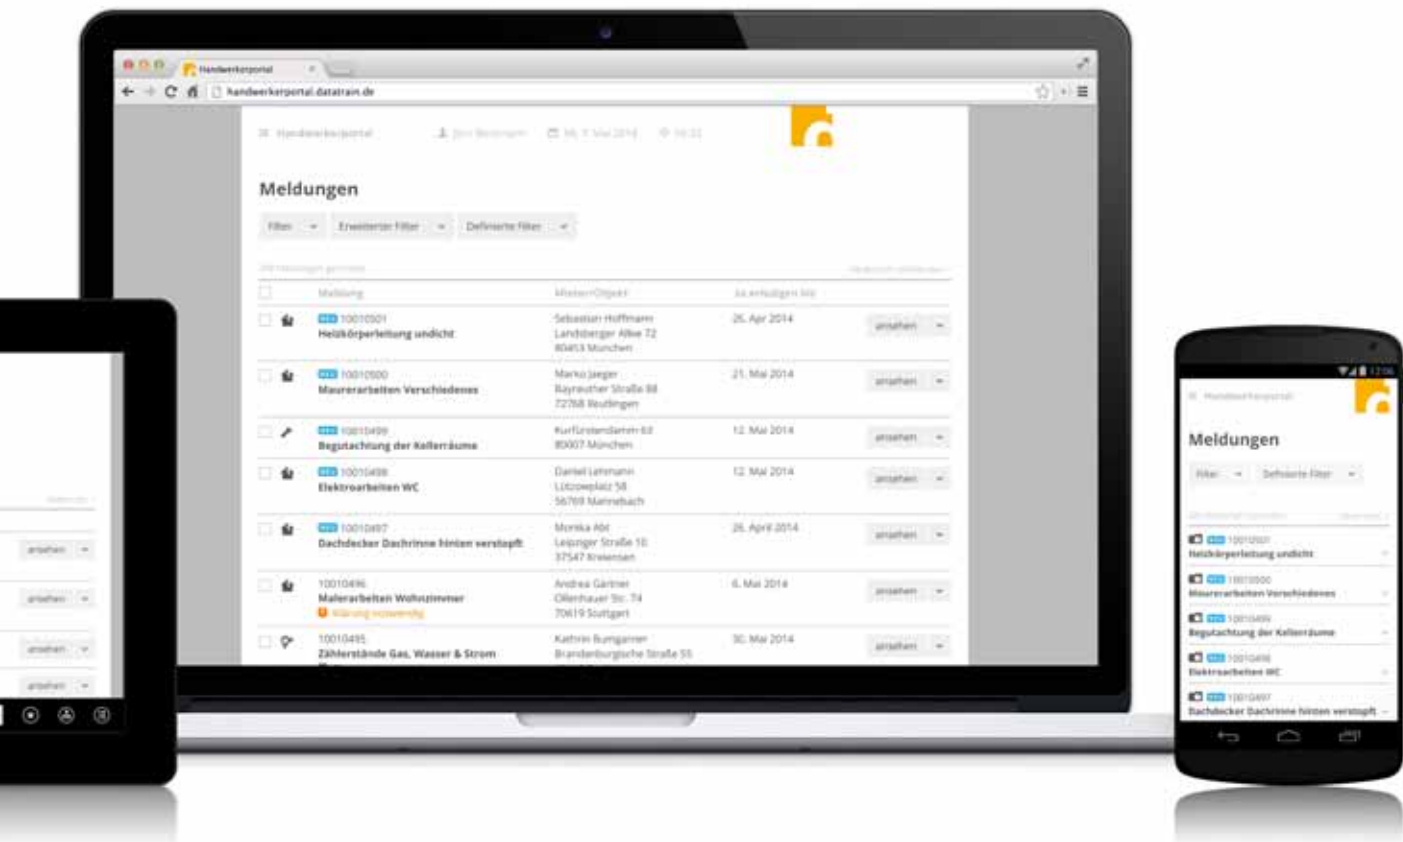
Handwerkerportal
handwerkerportal.datatrain.de

Handwerkerportal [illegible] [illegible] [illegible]

Meldungen

Filter
Erweiterter Filter
Definierte Filter

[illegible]

| | Meldung | Mieter/Objekt | Zu erledigen bis | |
|---|---|---|---|---|
| | 10010501 Heizkörperleitung undicht | Sebastian Hoffmann Landsberger Allee 72 80453 München | 26. Apr 2014 | ansehen |
| | 10010500 Maurerarbeiten Verschiedenes | Marko Jaeger Bayreuther Straße 88 72768 Reutlingen | 21. Mai 2014 | ansehen |
| | 10010499 Begutachtung der Kellerräume | Kurfürstendamm 63 80007 München | 12. Mai 2014 | ansehen |
| | 10010498 Elektroarbeiten WC | Daniel Lehmann Lützowplatz 58 56769 Mannebach | 12. Mai 2014 | ansehen |
| | 10010497 Dachdecker Dachrinne hinten verstopft | Monika Abt Leipziger Straße 10 37547 Kreiensen | 26. April 2014 | ansehen |
| | 10010496 Malerarbeiten Wohnzimmer Klärung notwendig | Andrea Gärtner Ollenhauer Str. 74 70619 Stuttgart | 6. Mai 2014 | ansehen |
| | 10010495 Zählerstände Gas, Wasser & Strom | Kathrin Baumgartner Brandenburgische Straße 55 | 30. Mai 2014 | ansehen |

ansehen
ansehen
ansehen
ansehen

12:06
Handwerkerportal
Meldungen
Filter
Definierte Filter
10010501 Heizkörperleitung undicht
10010500 Maurerarbeiten Verschiedenes
10010499 Begutachtung der Kellerräume
10010498 Elektroarbeiten WC
10010497 Dachdecker Dachrinne hinten verstopft